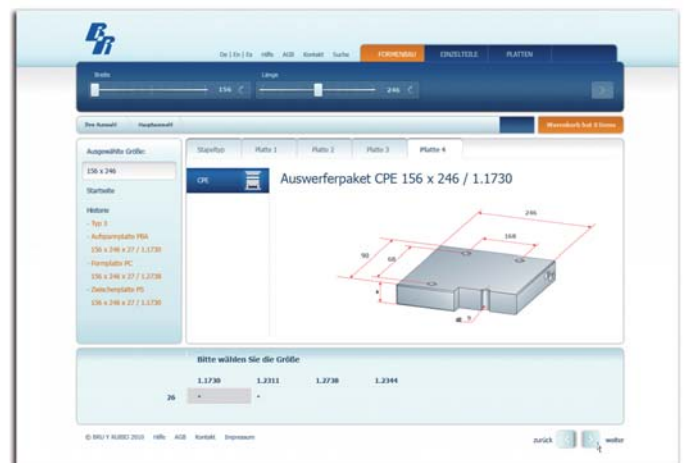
De | En | Es   Hilfe   AGB   Kontakt   Suche

FORMENBAU   EINZELTEILE   PLATTEN

Breite

156

Länge

246

Ihre Auswahl   Hauptauswahl

Warenkorb hat 3 Items

Ausgewählte Größe:

156 x 246

Startseite

Historie

- Typ 3

- Aufspannplatte PBA

156 x 246 x 27 / 1.1730

- Formplatte PC

156 x 246 x 27 / 1.2738

- Zwischenplatte PS

156 x 246 x 27 / 1.1730

Stapeltyp   Platte 1   Platte 2   Platte 3   Platte 4

CPE

Auswerferpaket CPE 156 x 246 / 1.1730

246

168

90

68

Bitte wählen Sie die Größe

1.1730   1.2311   1.2738   1.2344

26

© BRU Y RUBIO 2010   Hilfe   AGB   Kontakt   Impressum

zurück   weiter